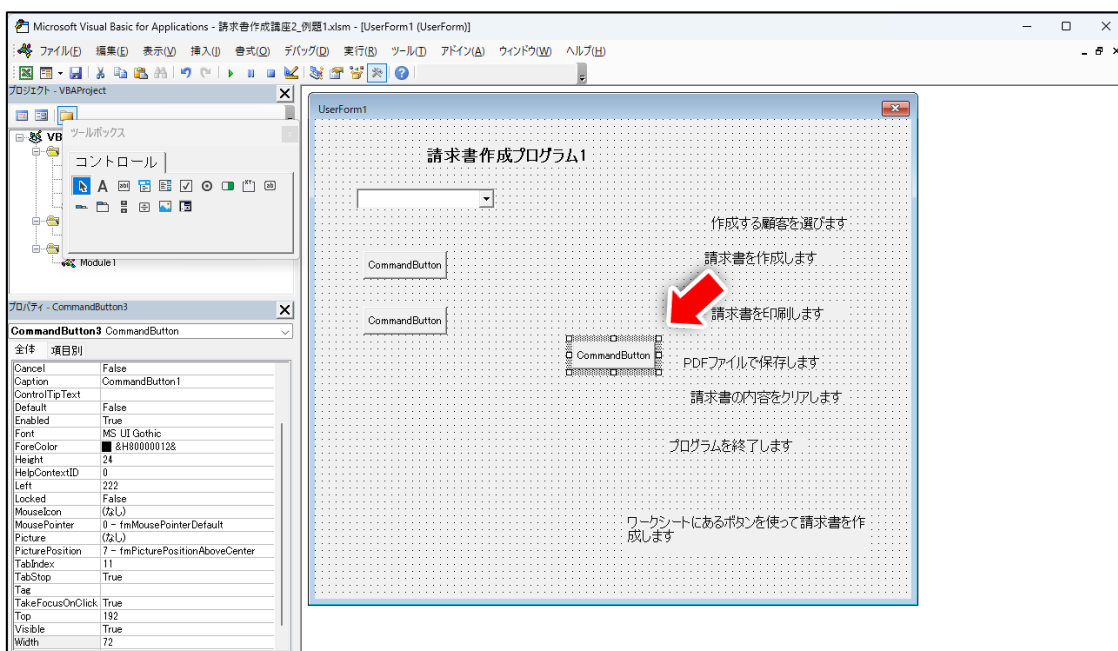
Microsoft Visual Basic for Applications - 請求書作成講座2_例題1.xlsm - [UserForm1 (UserForm)]

ファイル(F) 編集(E) 表示(V) 挿入(I) 書式(O) デバッグ(D) 実行(R) ツール(T) アドイン(A) ウィンドウ(W) ヘルプ(H)

プロジェクト - VBAProject

VB

ツールボックス

コントロール

A

Module1

プロパティ - CommandButton3

CommandButton3 CommandButton

全体 項目別

| | |
|---|---|
| Cancel | False |
| Caption | CommandButton1 |
| ControlTipText | |
| Default | False |
| Enabled | True |
| Font | MS UI Gothic |
| ForeColor | &H80000012& |
| Height | 24 |
| HelpContextID | 0 |
| Left | 222 |
| Locked | False |
| MouseIcon | (なし) |
| MousePointer | 0 - fmMousePointerDefault |
| Picture | (なし) |
| PicturePosition | 7 - fmPicturePositionAboveCenter |
| TabIndex | 11 |
| TabStop | True |
| Tag | |
| TakeFocusOnClick | True |
| Top | 192 |
| Visible | True |
| Width | 72 |

UserForm1

請求書作成プログラム1

作成する顧客を選びます

CommandButton

請求書を作成します

CommandButton

請求書を印刷します

CommandButton

PDFファイルで保存します

請求書の内容をクリアします

プログラムを終了します

ワークシートにあるボタンを使って請求書を作成します